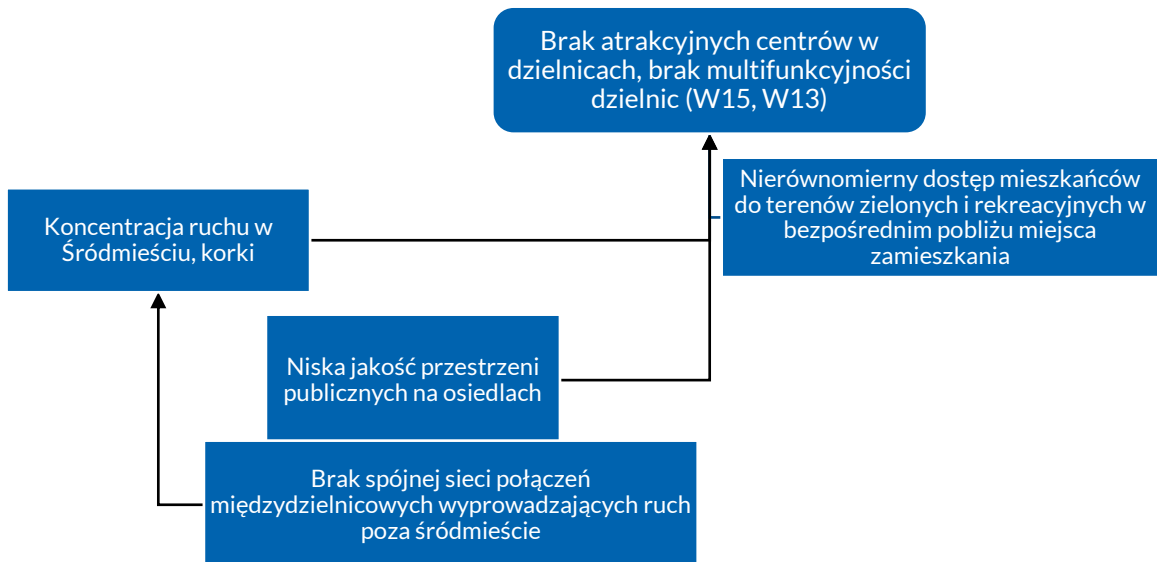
Brak atrakcyjnych centrów w dzielnicach, brak multifunkcyjności dzielnic (W15, W13)

Nierównomierny dostęp mieszkańców do terenów zielonych i rekreacyjnych w bezpośrednim pobliżu miejsca zamieszkania

Koncentracja ruchu w Śródmieściu, korki

Niska jakość przestrzeni publicznych na osiedlach

Brak spójnej sieci połączeń międzydzielnicowych wyprowadzających ruch poza śródmieście